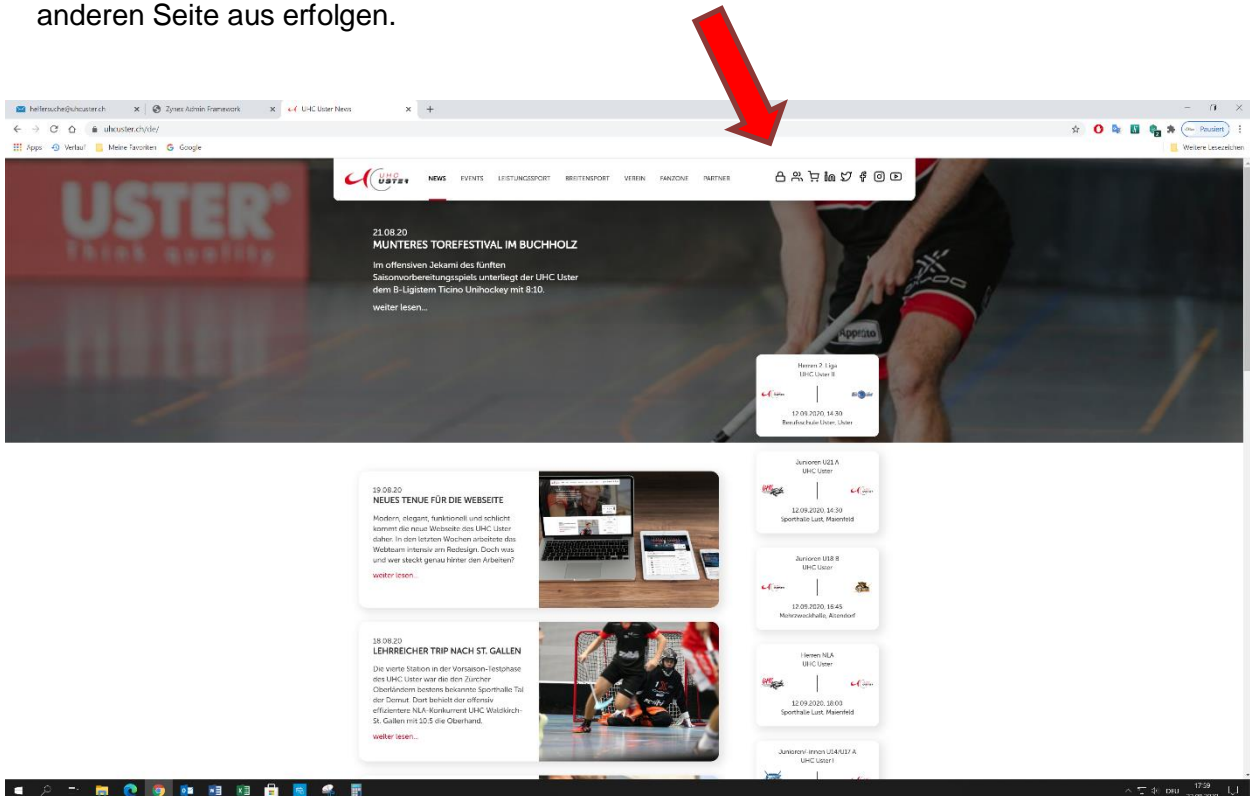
anderen Seite aus erfolgen.

helfersuche@uhcuster.ch × | Zynex Admin Framework × | UHC Uster News × +

uhcuster.ch/de/

Apps Verlauf Meine Favoriten Google

Pausiert

Weitere Lesezeichen

UHC USTER NEWS EVENTS LEISTUNGSSPORT BREITENSPORT VEREIN FANZONE PARTNER

USTER think quality

21.08.20
MUNTERES TOREFESTIVAL IM BUCHHOLZ

Im offensiven Jekami des fünften Saisonvorbereitungsspiels unterliegt der UHC Uster dem B-Ligisten Ticino Unihockey mit 8:10.

weiter lesen...

Herren 2. Liga
UHC Uster II

12.09.2020, 14:30
Berufsschule Uster, Uster

19.08.20
NEUES TENUE FÜR DIE WEBSEITE

Modern, elegant, funktionell und schlicht kommt die neue Webseite des UHC Uster daher. In den letzten Wochen arbeitete das Webteam intensiv am Redesign. Doch was und wer steckt genau hinter den Arbeiten?

weiter lesen...

Junioren U21 A
UHC Uster

12.09.2020, 14:30
Sporthalle Lust, Maienfeld

Junioren U18 B
UHC Uster

12.09.2020, 16:45
Mehrzweckhalle, Altendorf

18.08.20
LEHRREICHER TRIP NACH ST. GALLEN

Die vierte Station in der Vorsaison-Testphase des UHC Uster war die den Zürcher Oberländern bestens bekannte Sporthalle Tal der Demut. Dort behielt der offensiv effizientere NLA-Konkurrent UHC Waldkirch-St. Gallen mit 10:5 die Oberhand.

weiter lesen...

Herren NLA
UHC Uster

12.09.2020, 18:00
Sporthalle Lust, Maienfeld

Junioren/-innen U14/U17 A
UHC Uster I

DEU 17:39